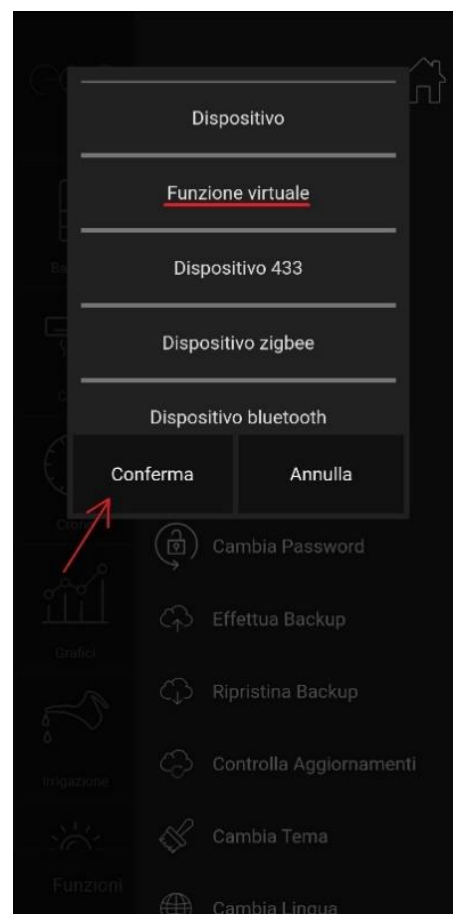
Dispositivo

Funzione virtuale

Dispositivo 433

Dispositivo zigbee

Dispositivo bluetooth

Conferma

Annulla

Cambia Password

Effettua Backup

Ripristina Backup

Controlla Aggiornamenti

Cambia Tema

Cambia Lingua

Grafici

Irrigazione

Funzioni